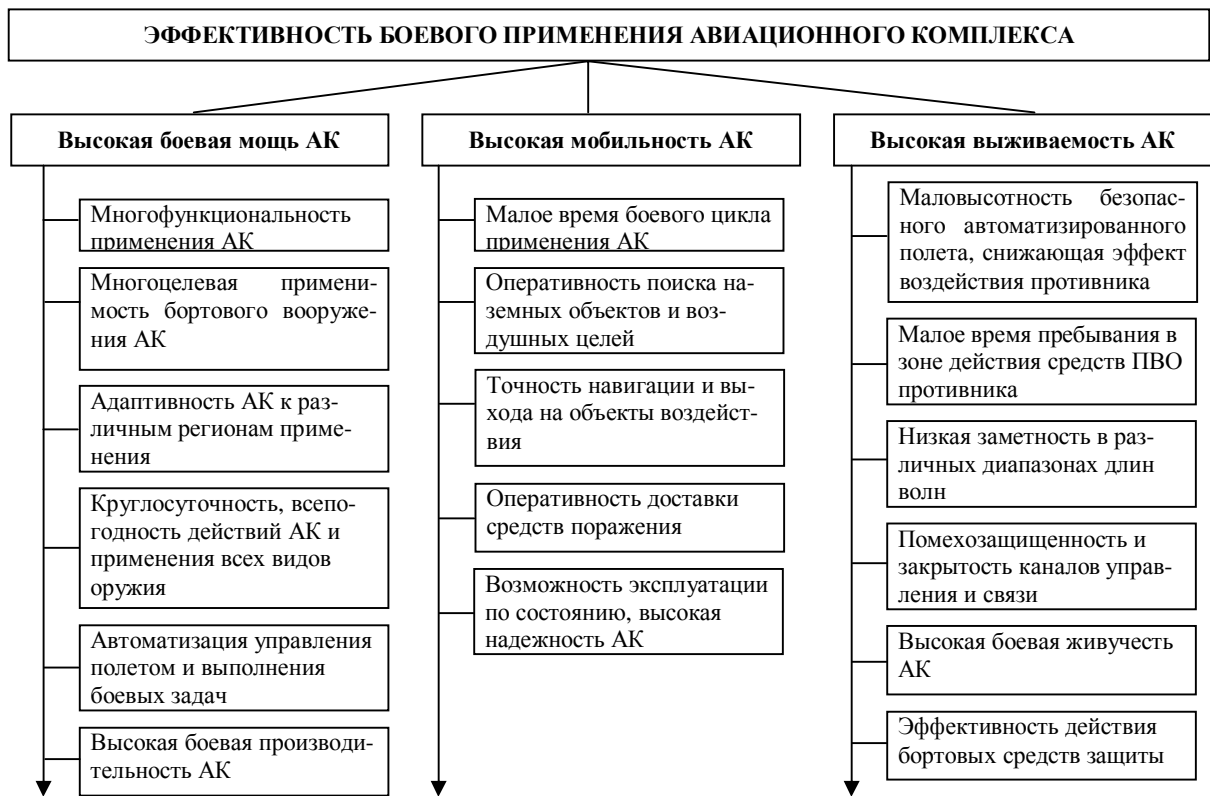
ЭФФЕКТИВНОСТЬ БОЕВОГО ПРИМЕНЕНИЯ АВИАЦИОННОГО КОМПЛЕКСА

Высокая боевая мощь АК

Многофункциональность применения АК

Многоцелевая применимость бортового вооружения АК

Адаптивность АК к различным регионам применения

Круглосуточность, всепогодность действий АК и применения всех видов оружия

Автоматизация управления полетом и выполнения боевых задач

Высокая боевая производительность АК

Высокая мобильность АК

Малое время боевого цикла применения АК

Оперативность поиска наземных объектов и воздушных целей

Точность навигации и выхода на объекты воздействия

Оперативность доставки средств поражения

Возможность эксплуатации по состоянию, высокая надежность АК

Высокая выживаемость АК

Маловысотность безопасного автоматизированного полета, снижающая эффект воздействия противника

Малое время пребывания в зоне действия средств ПВО противника

Низкая заметность в различных диапазонах длин волн

Помехозащищенность и закрытость каналов управления и связи

Высокая боевая живучесть АК

Эффективность действия бортовых средств защиты